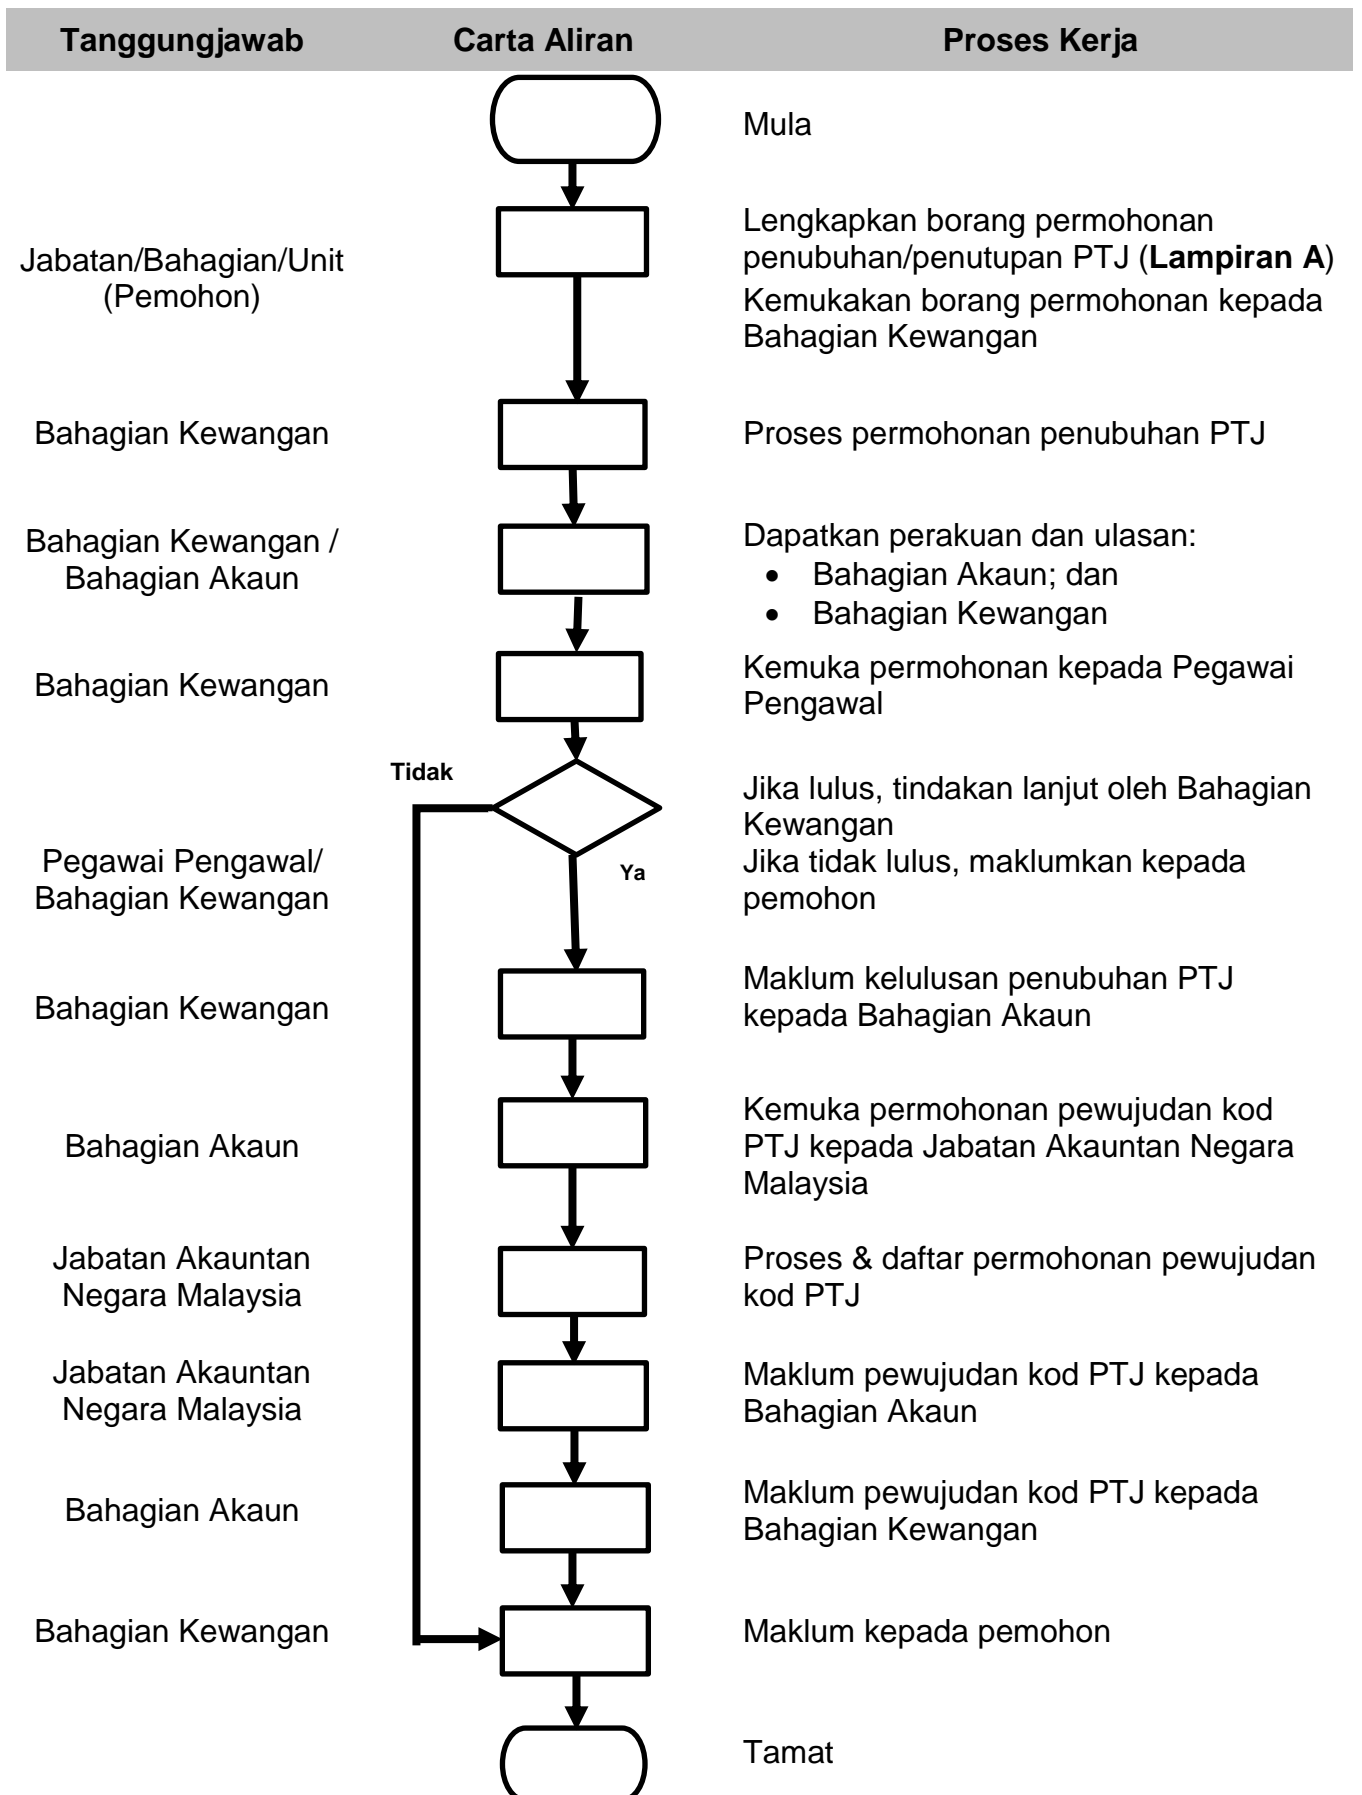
| Tanggungjawab | Carta Aliran | Proses Kerja |
|---|---|---|
| | | Mula |
| Jabatan/Bahagian/Unit (Pemohon) | | Lengkapkan borang permohonan penubuhan/penutupan PTJ (**Lampiran A**) Kemukakan borang permohonan kepada Bahagian Kewangan |
| Bahagian Kewangan | | Proses permohonan penubuhan PTJ |
| Bahagian Kewangan / Bahagian Akaun | | Dapatkan perakuan dan ulasan: • Bahagian Akaun; dan • Bahagian Kewangan |
| Bahagian Kewangan | | Kemuka permohonan kepada Pegawai Pengawal |
| Pegawai Pengawal/ Bahagian Kewangan | Tidak Ya | Jika lulus, tindakan lanjut oleh Bahagian Kewangan Jika tidak lulus, maklumkan kepada pemohon |
| Bahagian Kewangan | | Maklum kelulusan penubuhan PTJ kepada Bahagian Akaun |
| Bahagian Akaun | | Kemuka permohonan pewujudan kod PTJ kepada Jabatan Akauntan Negara Malaysia |
| Jabatan Akauntan Negara Malaysia | | Proses & daftar permohonan pewujudan kod PTJ |
| Jabatan Akauntan Negara Malaysia | | Maklum pewujudan kod PTJ kepada Bahagian Akaun |
| Bahagian Akaun | | Maklum pewujudan kod PTJ kepada Bahagian Kewangan |
| Bahagian Kewangan | | Maklum kepada pemohon |
| | | Tamat |